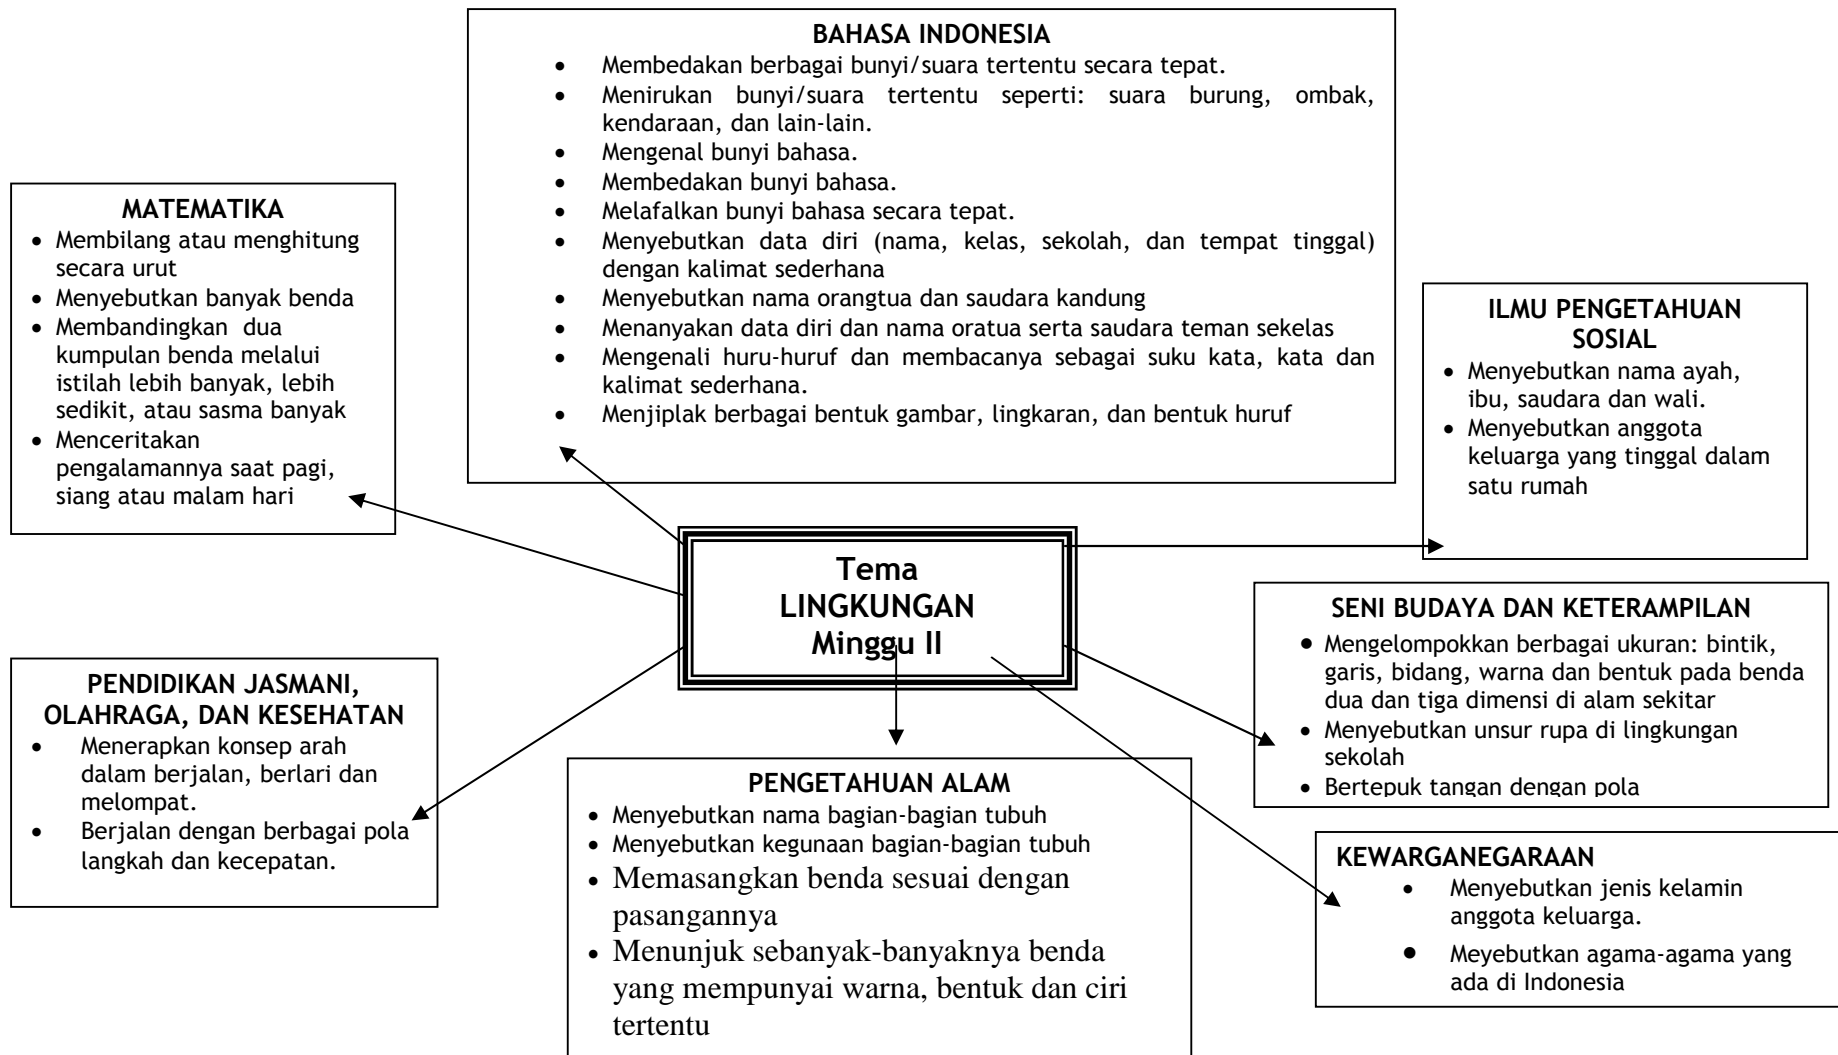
BAHASA INDONESIA
- Membedakan berbagai bunyi/suara tertentu secara tepat.
- Menirukan bunyi/suara tertentu seperti: suara burung, ombak, kendaraan, dan lain-lain.
- Mengenal bunyi bahasa.
- Membedakan bunyi bahasa.
- Melafalkan bunyi bahasa secara tepat.
- Menyebutkan data diri (nama, kelas, sekolah, dan tempat tinggal) dengan kalimat sederhana
- Menyebutkan nama orangtua dan saudara kandung
- Menanyakan data diri dan nama oratua serta saudara teman sekelas
- Mengenali huru-huruf dan membacanya sebagai suku kata, kata dan kalimat sederhana.
- Menjiplak berbagai bentuk gambar, lingkaran, dan bentuk huruf

MATEMATIKA
- Membilang atau menghitung secara urut
- Menyebutkan banyak benda
- Membandingkan dua kumpulan benda melalui istilah lebih banyak, lebih sedikit, atau sasma banyak
- Menceritakan pengalamannya saat pagi, siang atau malam hari

ILMU PENGETAHUAN SOSIAL
- Menyebutkan nama ayah, ibu, saudara dan wali.
- Menyebutkan anggota keluarga yang tinggal dalam satu rumah

Tema
LINGKUNGAN
Minggu II

SENI BUDAYA DAN KETERAMPILAN
- Mengelompokkan berbagai ukuran: bintik, garis, bidang, warna dan bentuk pada benda dua dan tiga dimensi di alam sekitar
- Menyebutkan unsur rupa di lingkungan sekolah
- Bertepuk tangan dengan pola

PENDIDIKAN JASMANI, OLAHRAGA, DAN KESEHATAN
- Menerapkan konsep arah dalam berjalan, berlari dan melompat.
- Berjalan dengan berbagai pola langkah dan kecepatan.

PENGETAHUAN ALAM
- Menyebutkan nama bagian-bagian tubuh
- Menyebutkan kegunaan bagian-bagian tubuh
- Memasangkan benda sesuai dengan pasangannya
- Menunjuk sebanyak-banyaknya benda yang mempunyai warna, bentuk dan ciri tertentu

KEWARGANEGARAAN
- Menyebutkan jenis kelamin anggota keluarga.
- Meyebutkan agama-agama yang ada di Indonesia